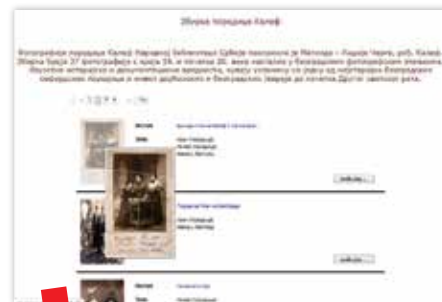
Збирка породице Калеф

Фотографије породице Калеф Народној библиотеци Србије поклонила је Матилда – Лидија Черне, рођ. Калеф. Збирка броји 27 фотографија с краја 19. и почетка 20. века насталих у београдским фотографским атељеима. Поседује историјске и документарне вредности, пошто углавном се ради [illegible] београдског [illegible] до почетка Другог светског рата.

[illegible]

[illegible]

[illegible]

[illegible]

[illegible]